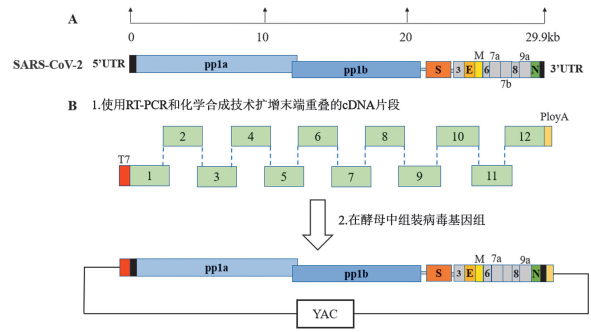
A

0 10 20 29.9kb

SARS-CoV-2 5'UTR pp1a pp1b S 3 E M 6 7a 7b 8 9a N 3'UTR

B 1.使用RT-PCR和化学合成技术扩增末端重叠的cDNA片段

T7 1 2 3 4 5 6 7 8 9 10 11 12 PloyA

2.在酵母中组装病毒基因组

pp1a pp1b S 3 E M 6 7a 8 9a N

YAC